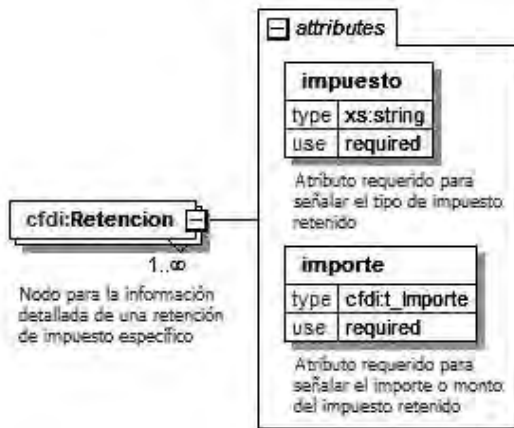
attributes

impuesto

| type | xs:string |
|---|---|
| use | required |

Atributo requerido para señalar el tipo de impuesto retenido

cfdi:Retencion

1..∞

Nodo para la información detallada de una retención de impuesto específico

importe

| type | cfdi:t_Importe |
|---|---|
| use | required |

Atributo requerido para señalar el importe o monto del impuesto retenido